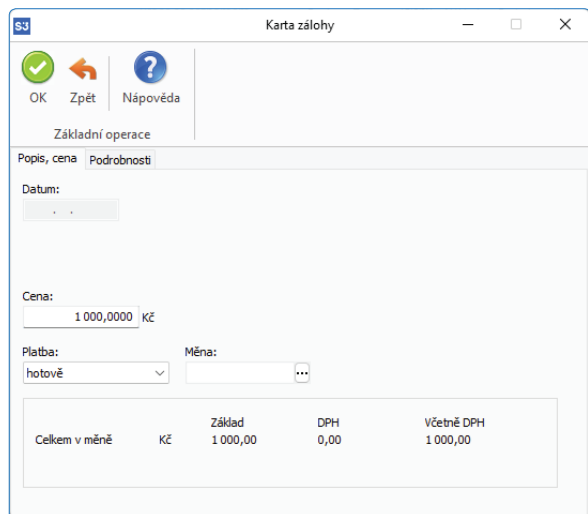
SJ Karta zálohy

OK Zpět Nápověda

Základní operace

Popis, cena Podrobnosti

Datum:

. .

Cena:

1 000,0000 Kč

Platba:

hotově

Měna:

...

| | | Základ | DPH | Včetně DPH |
|---|---|---|---|---|
| Celkem v měně | Kč | 1 000,00 | 0,00 | 1 000,00 |